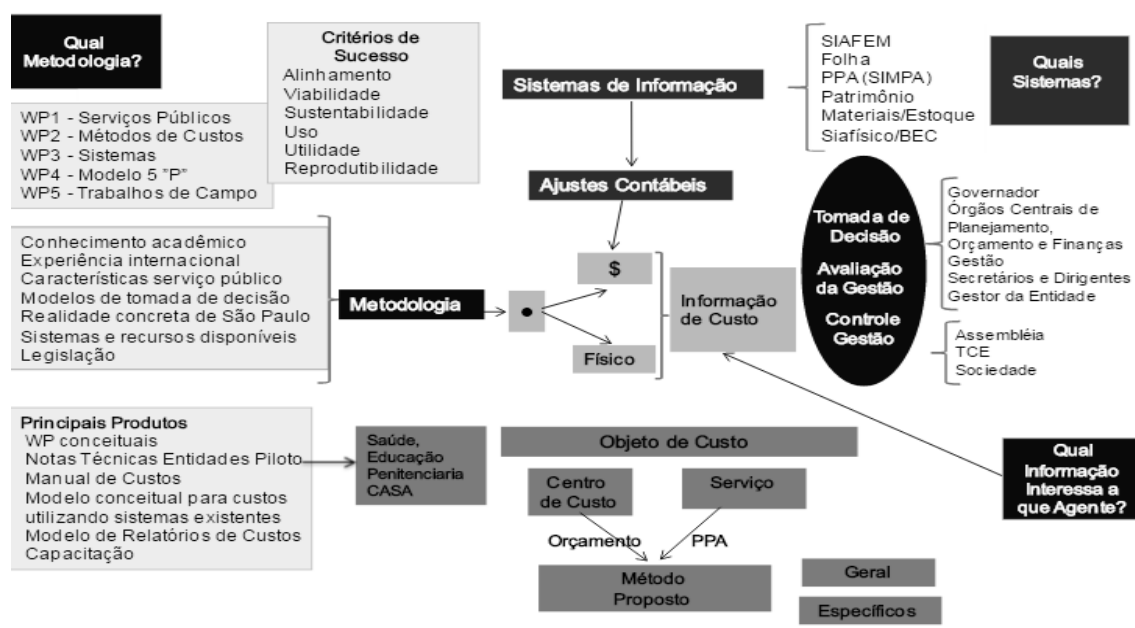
Qual Metodologia?

Critérios de Sucesso
Alinhamento
Viabilidade
Sustentabilidade
Uso
Utilidade
Reprodutibilidade

WP1 - Serviços Públicos
WP2 - Métodos de Custos
WP3 - Sistemas
WP4 - Modelo 5 "P"
WP5 - Trabalhos de Campo

Sistemas de Informação

SIAFEM
Folha
PPA (SIMPA)
Patrimônio
Materiais/Estoque
Siafísico/BEC

Quais Sistemas?

Ajustes Contábeis

Tomada de Decisão

Avaliação da Gestão

Controle Gestão

Governador
Órgãos Centrais de Planejamento, Orçamento e Finanças
Gestão
Secretários e Dirigentes
Gestor da Entidade

Conhecimento acadêmico
Experiência internacional
Características serviço público
Modelos de tomada de decisão
Realidade concreta de São Paulo
Sistemas e recursos disponíveis
Legislação

Metodologia

$

Físico

Informação de Custo

Assembléia
TCE
Sociedade

Principais Produtos
WP conceituais
Notas Técnicas Entidades Piloto
Manual de Custos
Modelo conceitual para custos utilizando sistemas existentes
Modelo de Relatórios de Custos
Capacitação

Saúde, Educação Penitenciaria CASA

Objeto de Custo

Centro de Custo

Serviço

Orçamento

PPA

Método Proposto

Geral

Específicos

Qual Informação Interessa a que Agente?